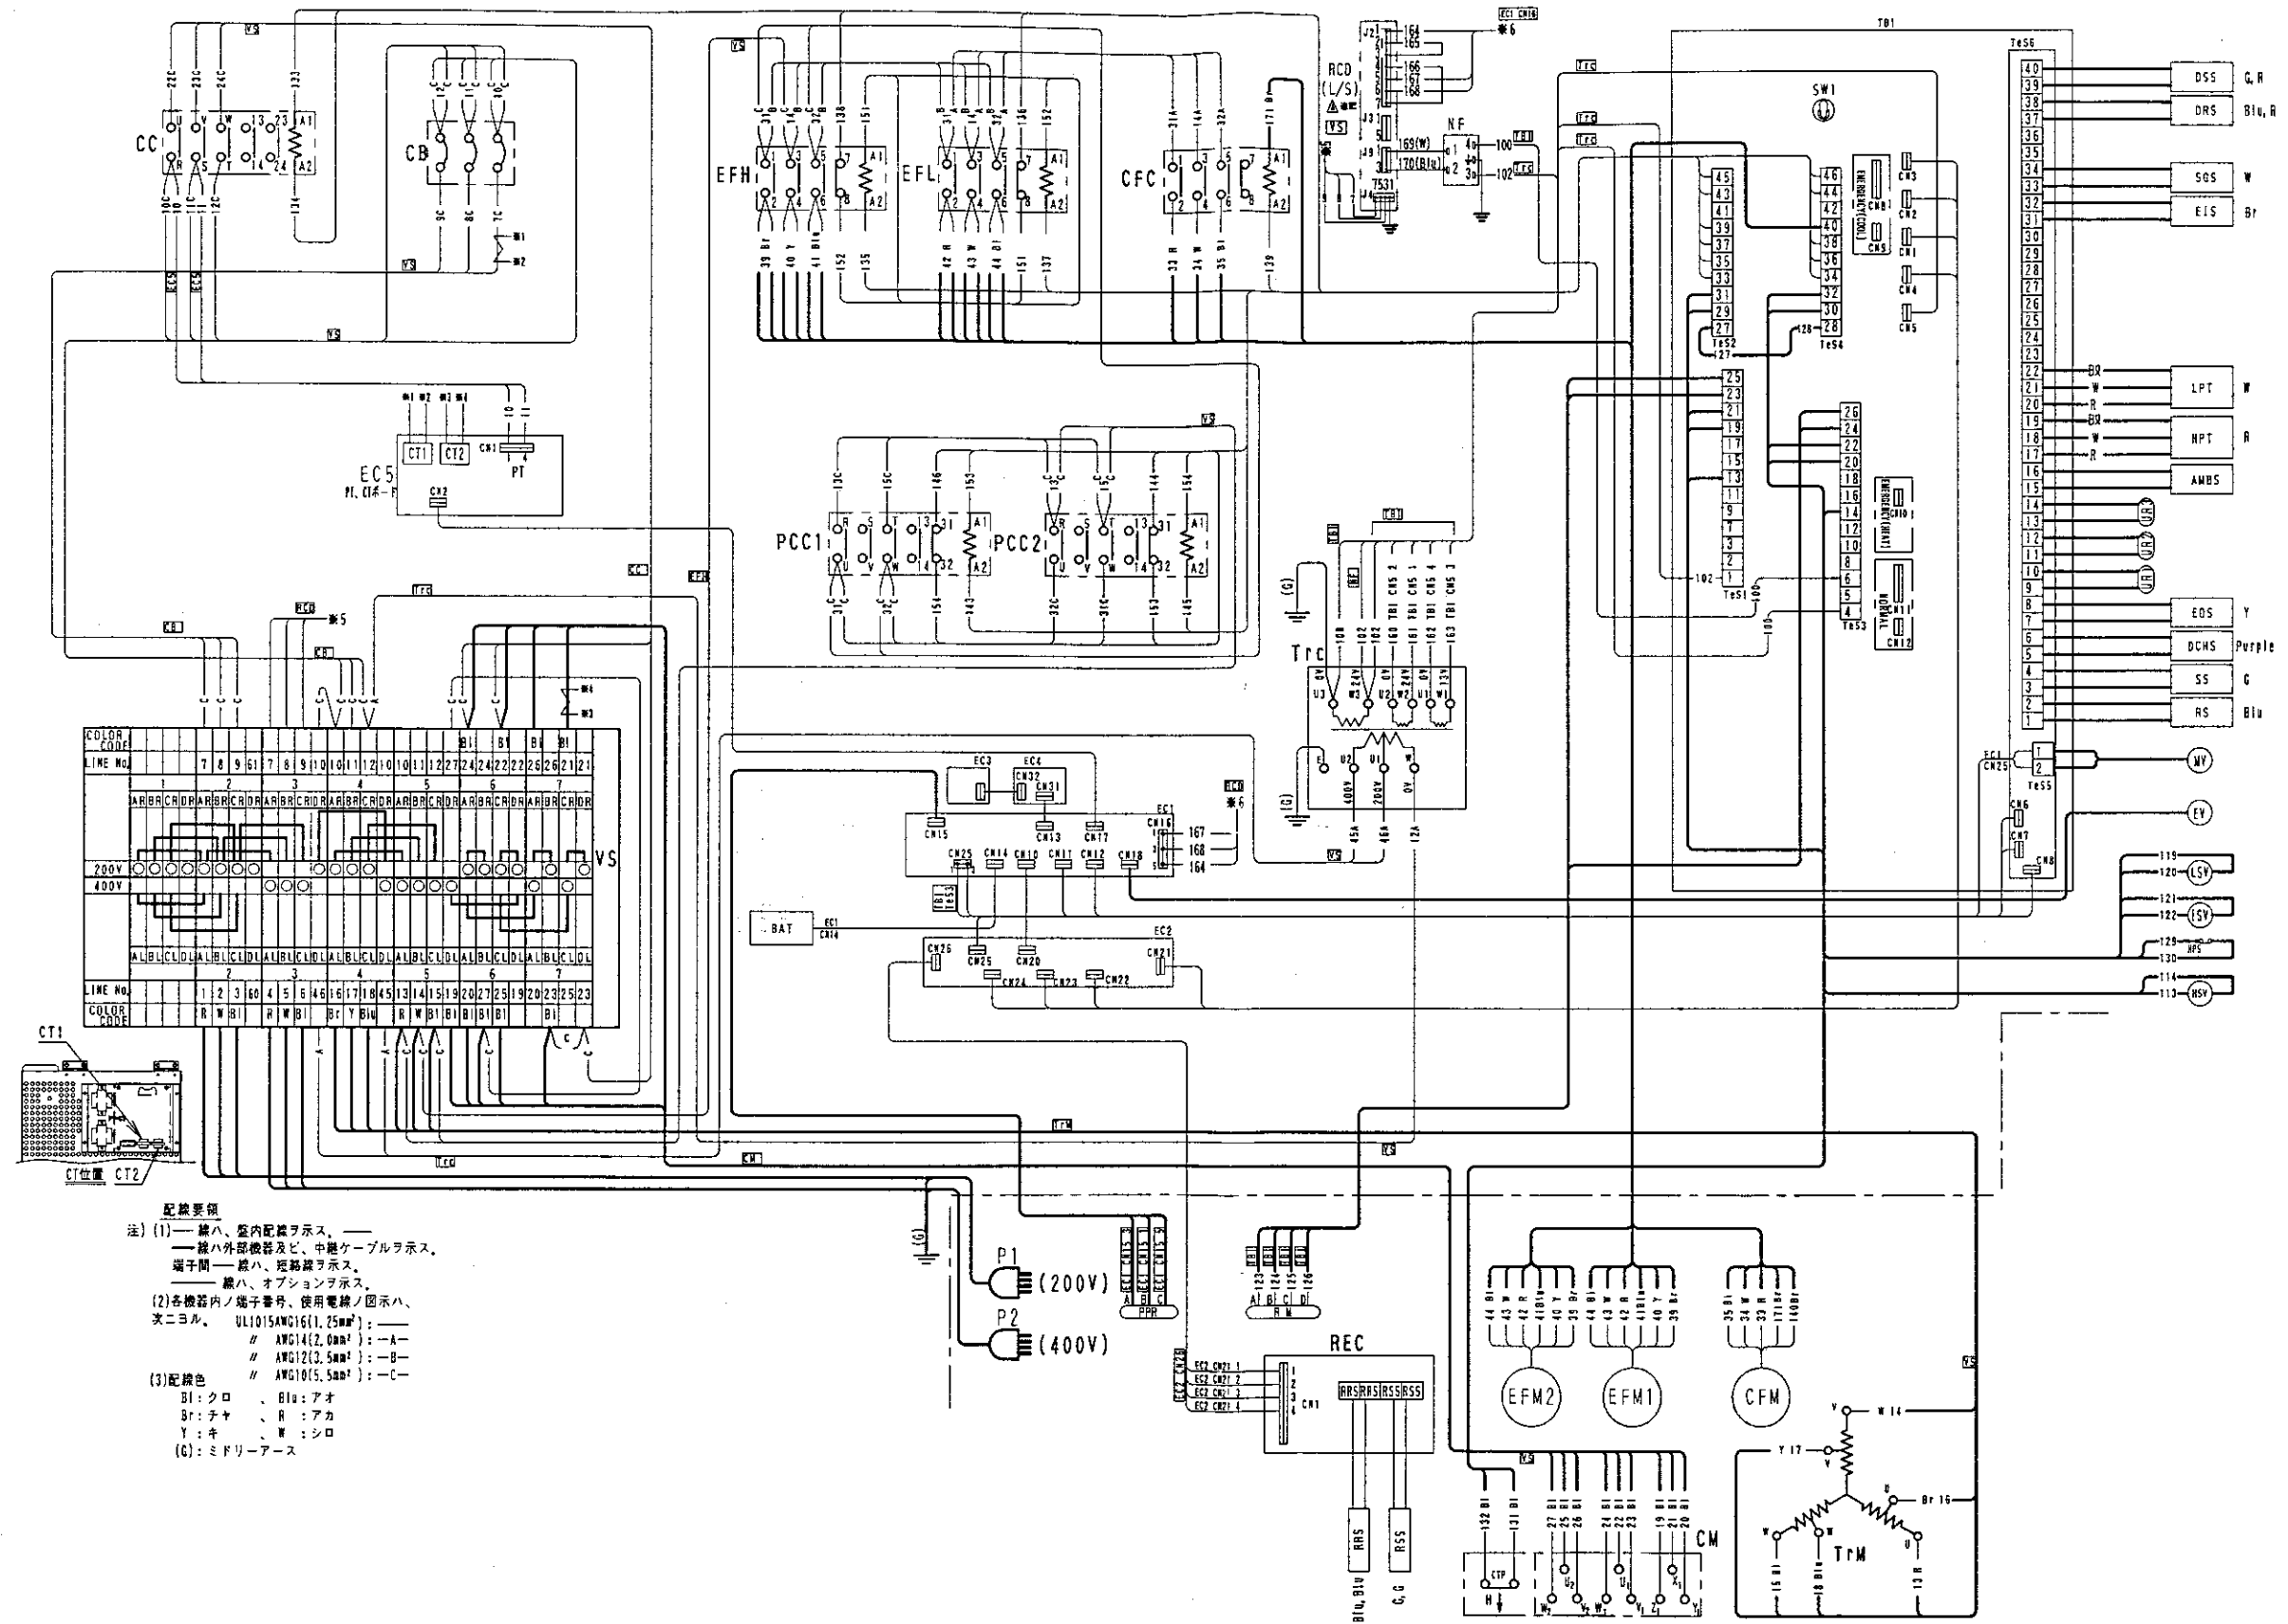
CC
CB
EFH
EFL
CFC
RCD (L/S)
NF
TB1
TeS6
SW1
EC5
PT
CT1 CT2
PCC1
PCC2
Trc
VS
BAT
EC1
EC2
EC3
EC4
DSS G, R
DRS Blu, R
SGS W
EIS Br
LPT W
NPT R
AMBS
EOS Y
DCHS Purple
SS G
RS Blu
MV
EV
LSV
ISV
HPS
HSV
P1 (200V)
P2 (400V)
PPR
REC
RRS RRS RSS RSS
RRS
RSS
Blu, Blu
G, G
EFM2
EFM1
CFM
CM
TrM
CTP
CT位置 CT2

配線要領
注) (1)── 線ハ、盤内配線ヲ示ス。
━━ 線ハ外部機器及ビ、中継ケーブルヲ示ス。
端子間── 線ハ、短絡線ヲ示ス。
──── 線ハ、オプションヲ示ス。
(2)各機器内ノ端子番号、使用電線ノ図示ハ、次ニヨル。 UL1015AWG16(1.25mm²) : ───
// AWG14(2.0mm²) : ─A─
// AWG12(3.5mm²) : ─B─
// AWG10(5.5mm²) : ─C─
(3)配線色
Bl : クロ 、Blu : アオ
Br : チャ 、R : アカ
Y : キ 、W : シロ
(G) : ミドリーアース